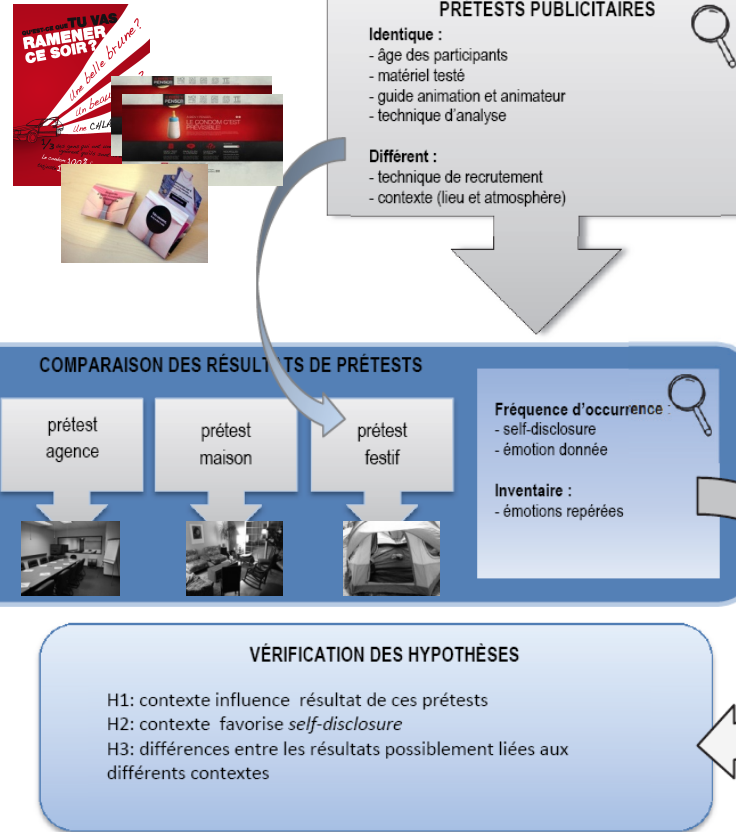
QU'EST-CE QUE TU VAS RAMENER CE SOIR?

Une belle brune?

Un beau

Un CHLA

LE CONDOM C'EST PRÉVISIBLE

PRÉTESTS PUBLICITAIRES

Identique :
- âge des participants
- matériel testé
- guide animation et animateur
- technique d'analyse

Différent :
- technique de recrutement
- contexte (lieu et atmosphère)

COMPARAISON DES RÉSULTATS DE PRÉTESTS

prétest agence

prétest maison

prétest festif

Fréquence d'occurrence :
- self-disclosure
- émotion donnée

Inventaire :
- émotions repérées

VÉRIFICATION DES HYPOTHÈSES

H1: contexte influence résultat de ces prétests
H2: contexte favorise *self-disclosure*
H3: différences entre les résultats possiblement liées aux différents contextes